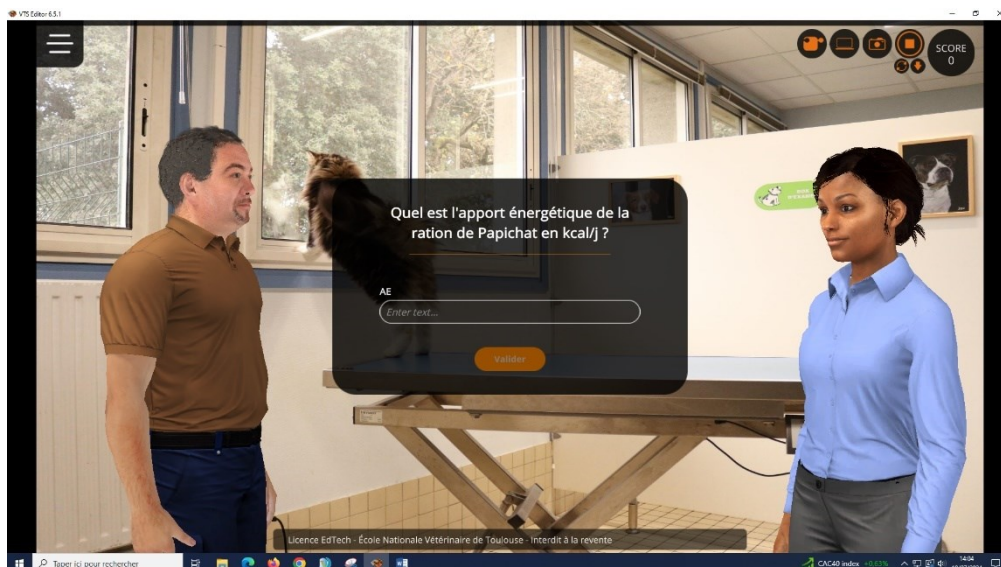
VTS Editor 6.5.1

SCORE
0

Quel est l'apport énergétique de la ration de Papichat en kcal/j ?

AE

Enter text...

Valider

Licence EdTech - École Nationale Vétérinaire de Toulouse - Interdit à la revente

Taper ici pour rechercher

CAC40 index +0,63%

14:04